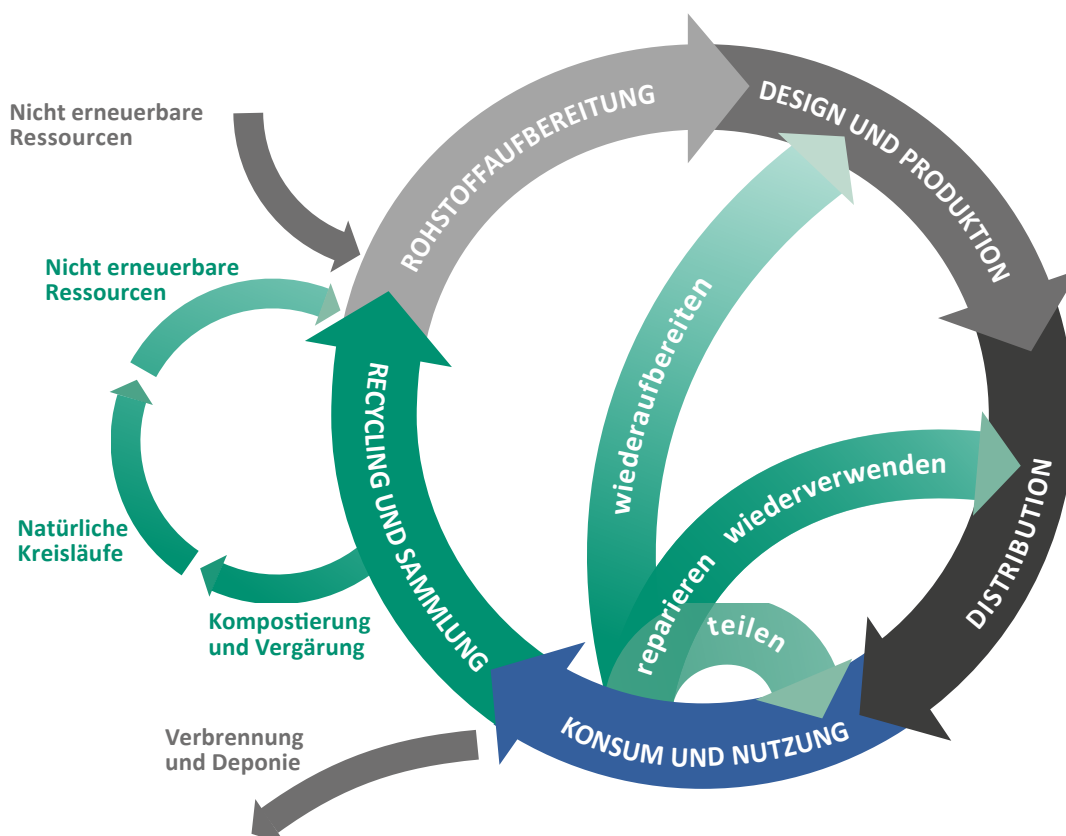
Nicht erneuerbare Ressourcen

ROHSTOFFAUFBEREITUNG

DESIGN UND PRODUKTION

Nicht erneuerbare Ressourcen

wiederaufbereiten

RECYCLING UND SAMMLUNG

DISTRIBUTION

wiederverwenden

Natürliche Kreisläufe

reparieren

teilen

Kompostierung und Vergärung

KONSUM UND NUTZUNG

Verbrennung und Deponie